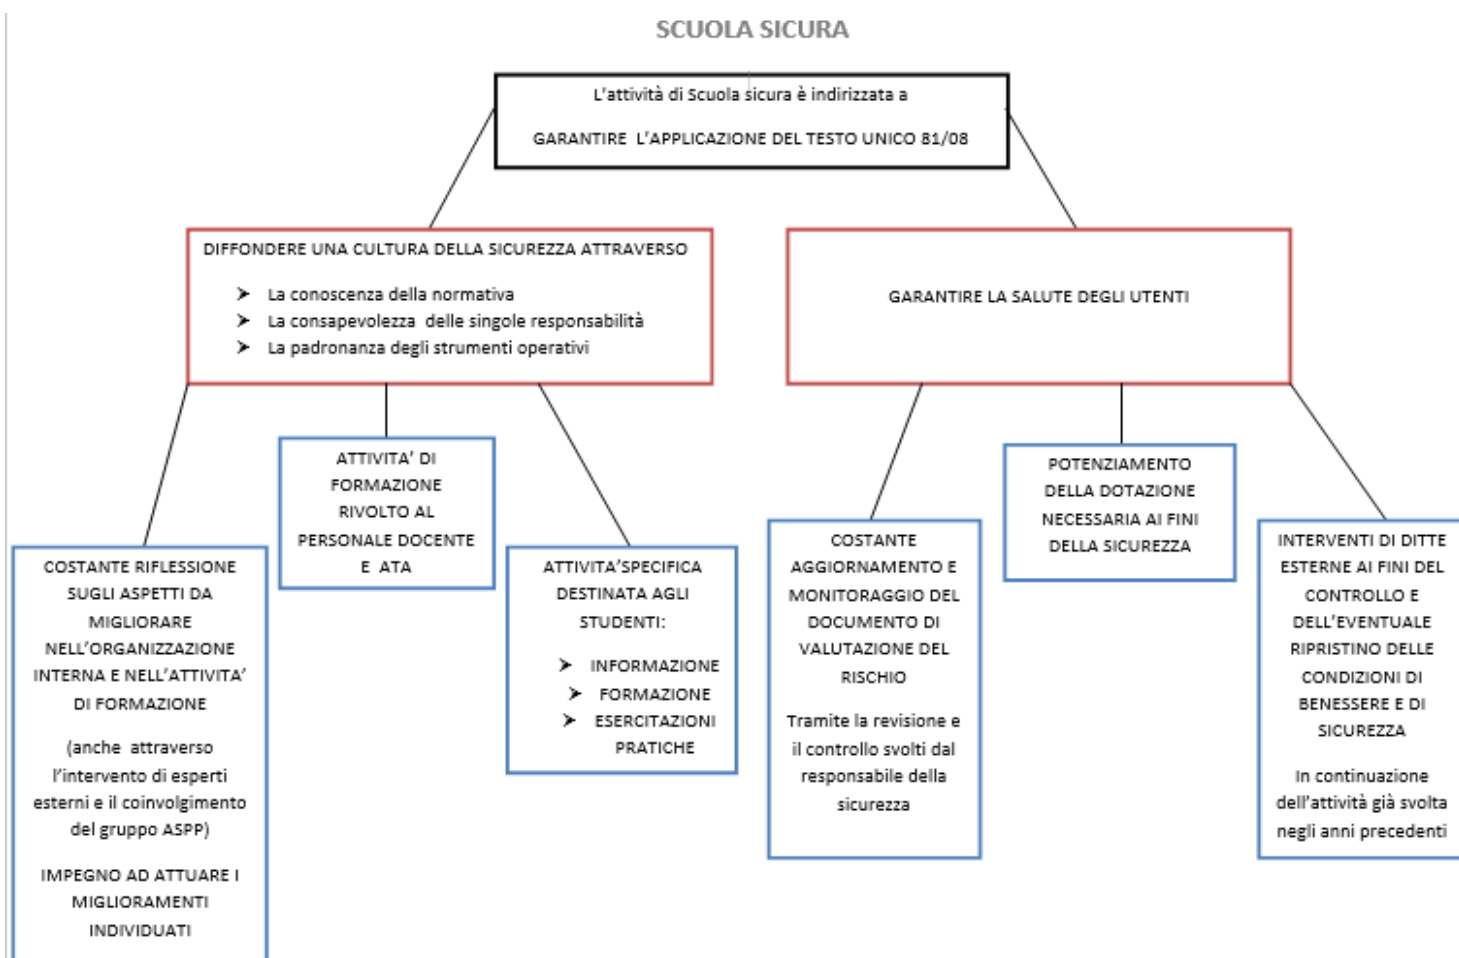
SCUOLA SICURA

L'attività di Scuola sicura è indirizzata a

GARANTIRE L'APPLICAZIONE DEL TESTO UNICO 81/08

DIFFONDERE UNA CULTURA DELLA SICUREZZA ATTRAVERSO

- La conoscenza della normativa
- La consapevolezza delle singole responsabilità
- La padronanza degli strumenti operativi

GARANTIRE LA SALUTE DEGLI UTENTI

COSTANTE RIFLESSIONE SUGLI ASPETTI DA MIGLIORARE NELL'ORGANIZZAZIONE INTERNA E NELL'ATTIVITA' DI FORMAZIONE

(anche attraverso l'intervento di esperti esterni e il coinvolgimento del gruppo ASPP)

IMPEGNO AD ATTUARE I MIGLIORAMENTI INDIVIDUATI

ATTIVITA' DI FORMAZIONE RIVOLTO AL PERSONALE DOCENTE E ATA

ATTIVITA'SPECIFICA DESTINATA AGLI STUDENTI:

- INFORMAZIONE
- FORMAZIONE
- ESERCITAZIONI PRATICHE

COSTANTE AGGIORNAMENTO E MONITORAGGIO DEL DOCUMENTO DI VALUTAZIONE DEL RISCHIO

Tramite la revisione e il controllo svolti dal responsabile della sicurezza

POTENZIAMENTO DELLA DOTAZIONE NECESSARIA AI FINI DELLA SICUREZZA

INTERVENTI DI DITTE ESTERNE AI FINI DEL CONTROLLO E DELL'EVENTUALE RIPRISTINO DELLE CONDIZIONI DI BENESSERE E DI SICUREZZA

In continuazione dell'attività già svolta negli anni precedenti